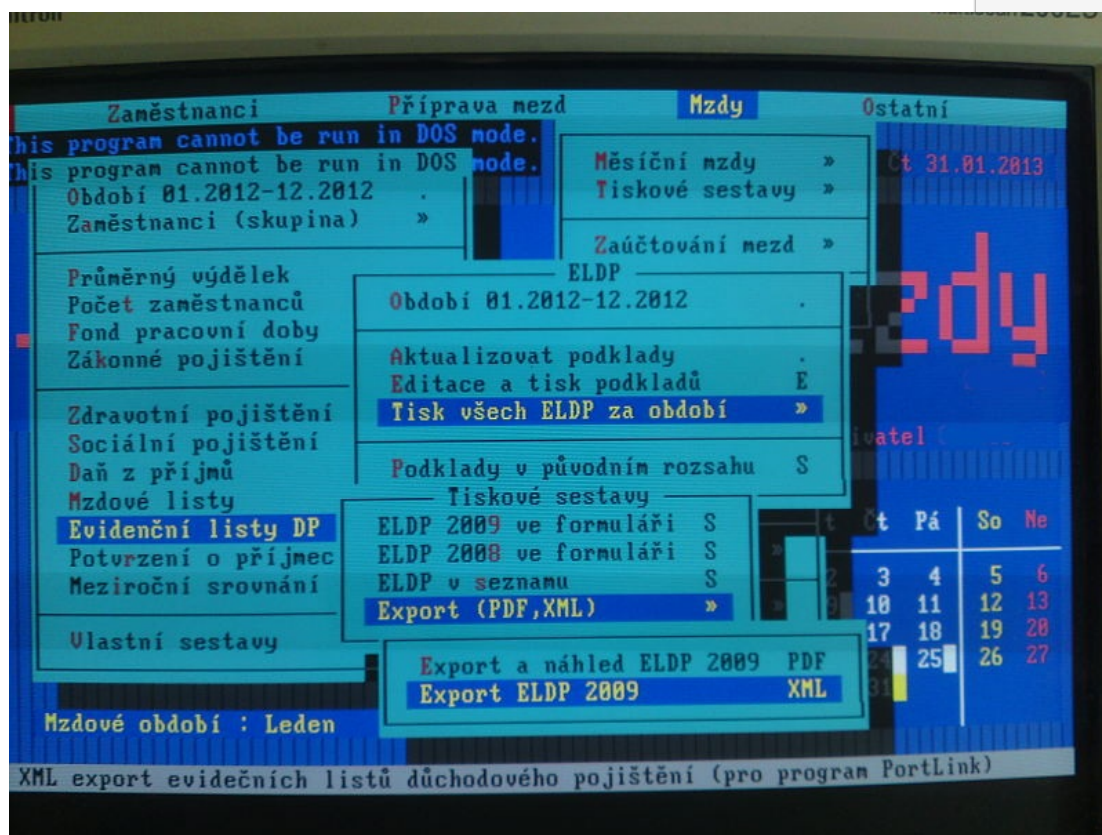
Zaměstnanci Příprava mezd Mzdy Ostatní

This program cannot be run in DOS mode.
This program cannot be run in DOS mode.

Období 01.2012-12.2012 .
Zaměstnanci (skupina) »

Průměrný výdělek
Počet zaměstnanců
Fond pracovní doby
Zákonné pojištění

Zdravotní pojištění
Sociální pojištění
Daň z příjmů
Mzdové listy
Evidenční listy DP
Potvrzení o příjmec
Meziroční srovnání

Vlastní sestavy

Měsíční mzdy »
Tiskové sestavy »

Zaúčtování mezd »

Čt 31.01.2013

zdy

ELDP
Období 01.2012-12.2012 .

Aktualizovat podklady .
Editace a tisk podkladů E
Tisk všech ELDP za období »

Podklady v původním rozsahu S

ivatel

Tiskové sestavy
ELDP 2009 ve formuláři S
ELDP 2008 ve formuláři S
ELDP v seznamu S
Export (PDF,XML) »

| Čt | Pá | So | Ne |
|---|---|---|---|
| 3 | 4 | 5 | 6 |
| 10 | 11 | 12 | 13 |
| 17 | 18 | 19 | 20 |
| 24 | 25 | 26 | 27 |
| 31 | | | |

Export a náhled ELDP 2009 PDF
Export ELDP 2009 XML

Mzdové období : Leden

XML export evidečních listů důchodového pojištění (pro program PortLink)